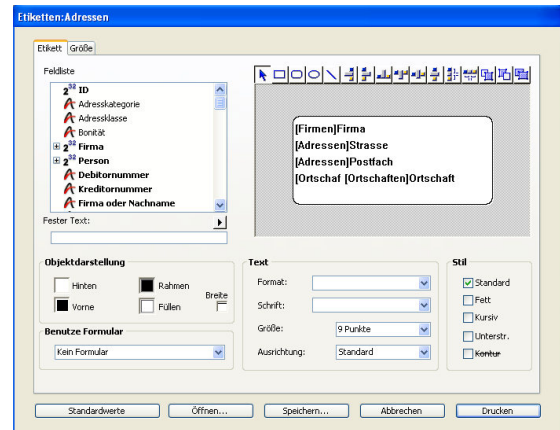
Etiketten:Adressen

Etikett Größe

Feldliste

$2^{32}$ ID
Adresskategorie
Adressklasse
Bonität
$2^{32}$ Firma
$2^{32}$ Person
Debitornummer
Kreditornummer
Firma oder Nachname

Fester Text:

[Firmen]Firma
[Adressen]Strasse
[Adressen]Postfach
[Ortschaf [Ortschaften]Ortschaft

Objektdarstellung
Hinten
Vorne
Rahmen
Füllen
Breite

Benutze Formular
Kein Formular

Text
Format:
Schrift:
Größe: 9 Punkte
Ausrichtung: Standard

Stil
Standard
Fett
Kursiv
Unterstr.
Kontur

Standardwerte
Öffnen...
Speichern...
Abbrechen
Drucken